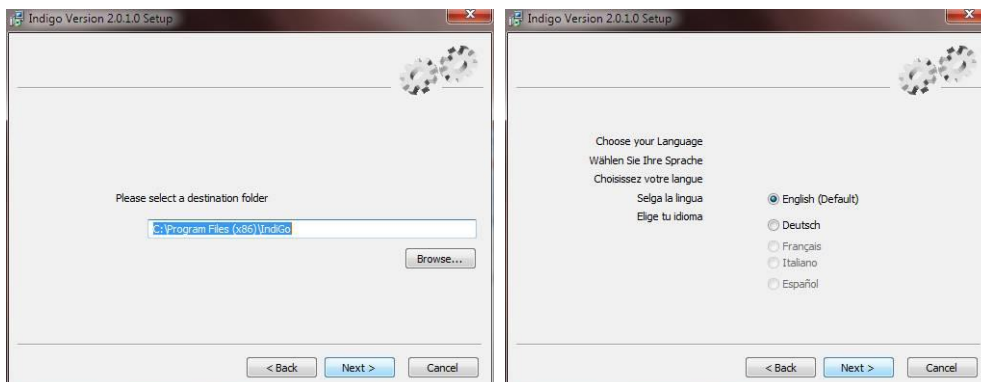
Indigo Version 2.0.1.0 Setup

Please select a destination folder

C:\Program Files (x86)\IndiGo

Browse...

< Back
Next >
Cancel

Indigo Version 2.0.1.0 Setup

Choose your Language
Wählen Sie Ihre Sprache
Choisissez votre langue
Selga la lingua
Elige tu idioma

English (Default)
Deutsch
Français
Italiano
Español

< Back
Next >
Cancel